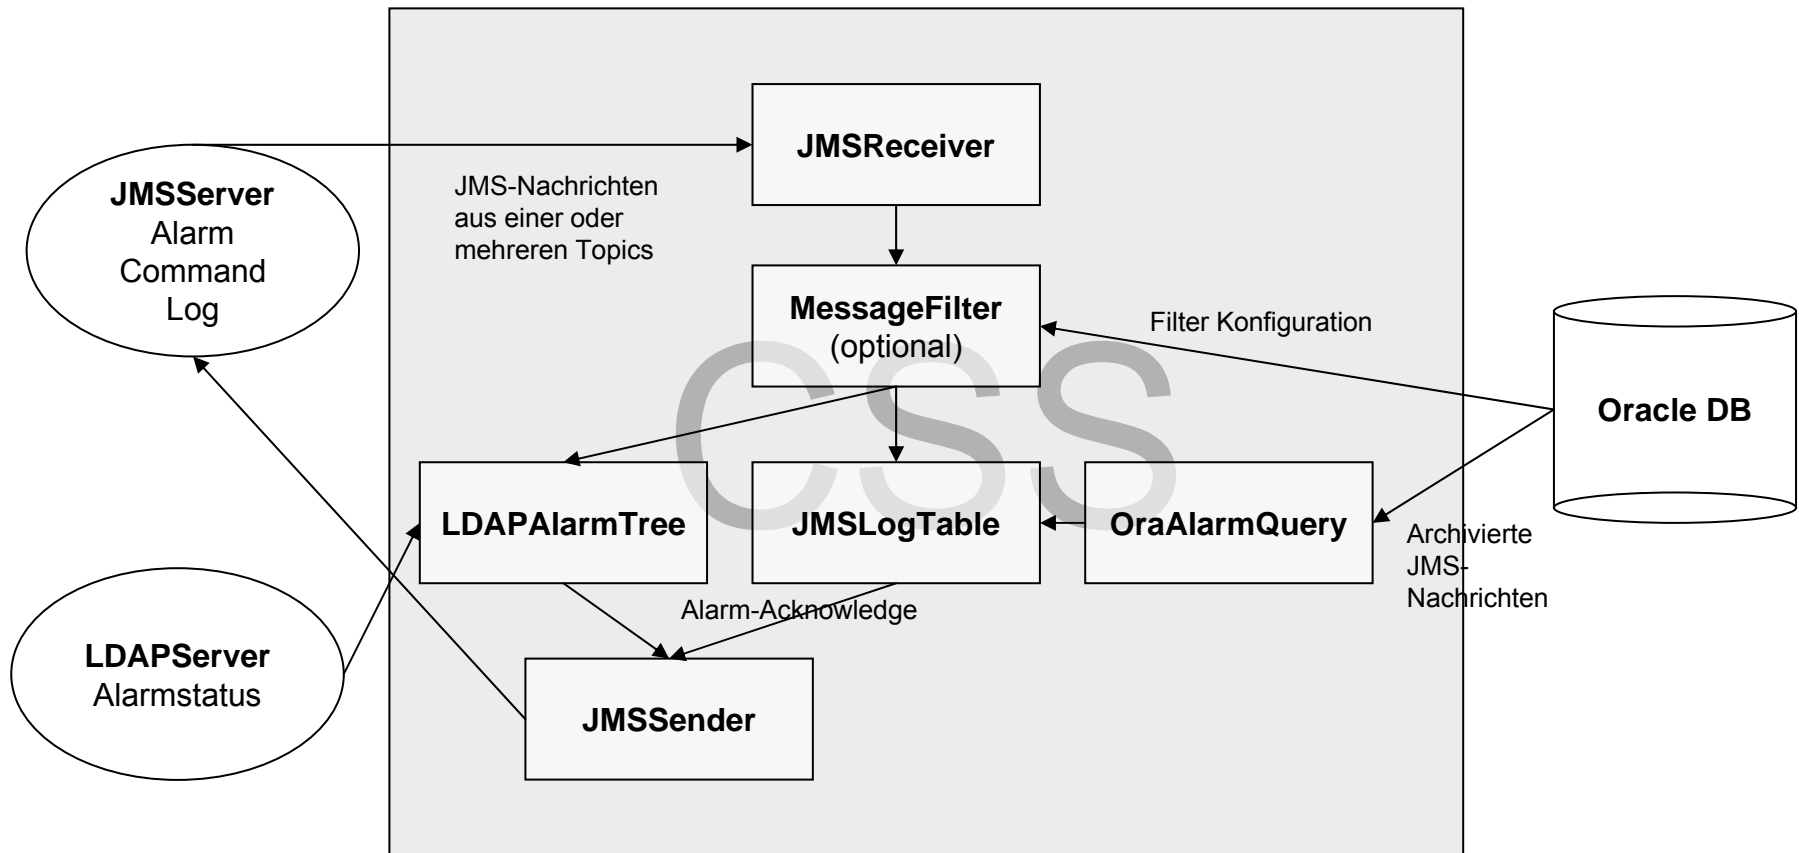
JMSServer
Alarm
Command
Log

JMSReceiver

JMS-Nachrichten aus einer oder mehreren Topics

MessageFilter
(optional)

Filter Konfiguration

Oracle DB

CSS

LDAPAlarmTree

JMSLogTable

OraAlarmQuery

Archivierte JMS-Nachrichten

Alarm-Acknowledge

LDAPServer
Alarmstatus

JMSSender